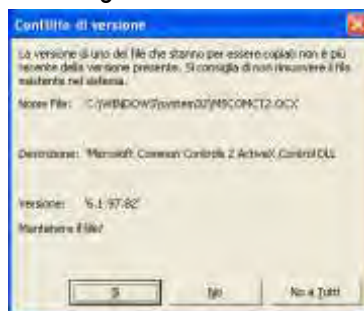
Conflitto di versione

La versione di uno dei file che stanno per essere copiati non è più recente della versione presente. Si consiglia di non rimuovere il file esistente nel sistema.

Nome File: C:\WINDOWS\system32\MSCOMCT2.OCX

Descrizione: 'Microsoft Common Controls 2 ActiveX Control DLL'

Versione: '6.1.97.82'

Mantenere il file?

Sì

No

No a Tutti